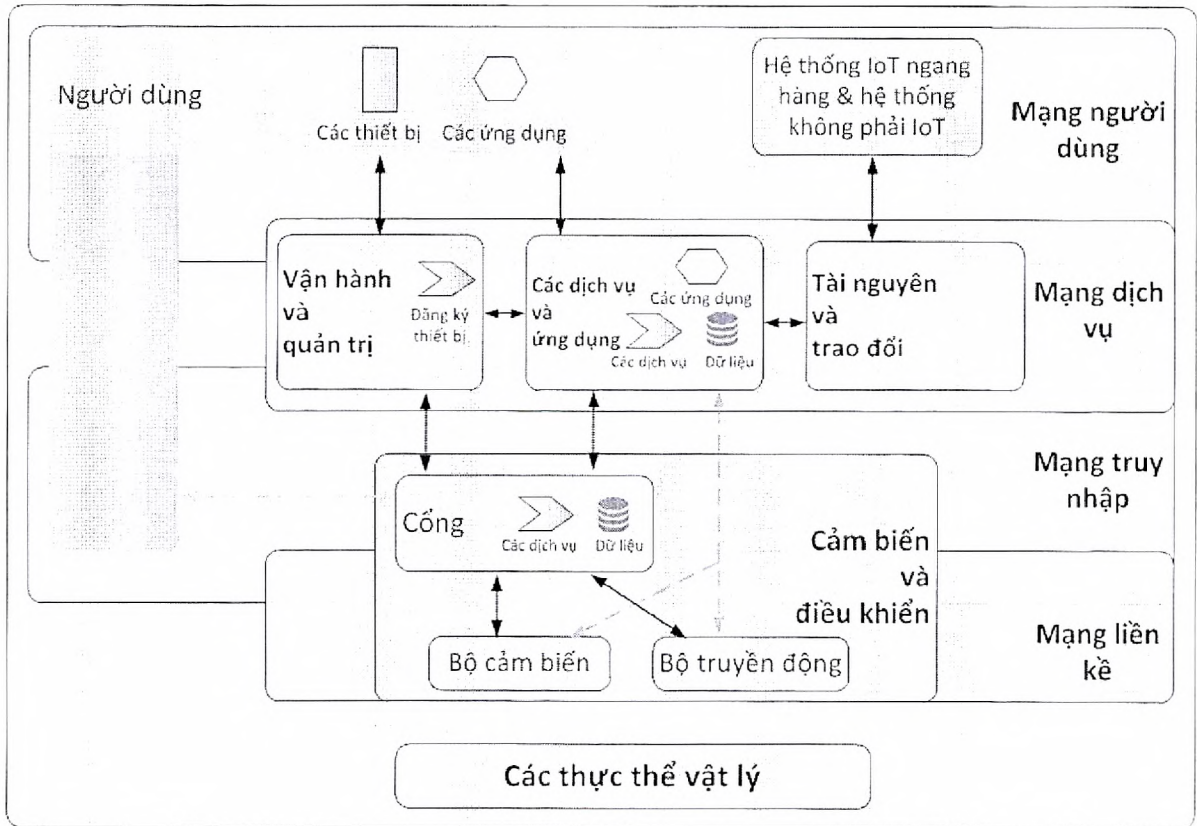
Người dùng

Các thiết bị

Các ứng dụng

Hệ thống IoT ngang hàng & hệ thống không phải IoT

Mạng người dùng

Vận hành và quản trị

Đăng ký thiết bị

Các dịch vụ và ứng dụng

Các ứng dụng

Các dịch vụ

Dữ liệu

Tài nguyên và trao đổi

Mạng dịch vụ

Mạng truy nhập

Cổng

Các dịch vụ

Dữ liệu

Cảm biến và điều khiển

Mạng liền kề

Bộ cảm biến

Bộ truyền động

Các thực thể vật lý